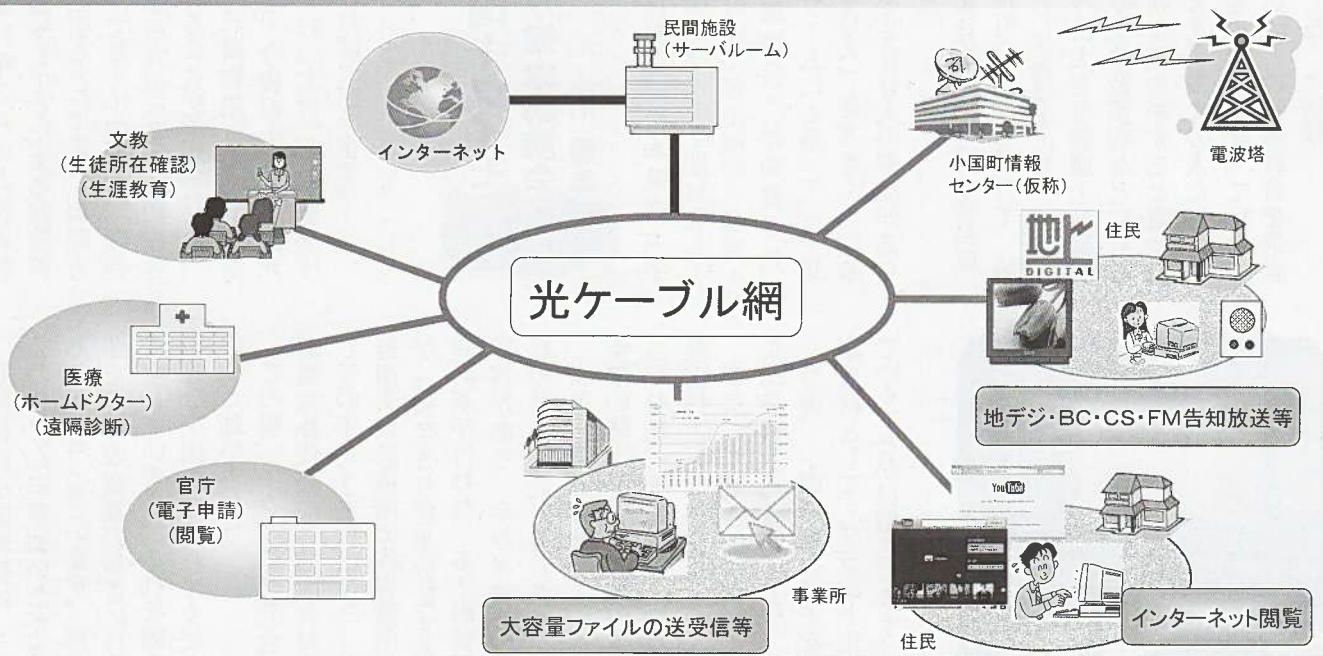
民間施設
(サーバルーム)

インターネット

文教
(生徒所在確認)
(生涯教育)

小国町情報
センター(仮称)

電波塔

住民

地デジ
DIGITAL

光ケーブル網

医療
(ホームドクター)
(遠隔診断)

地デジ・BC・CS・FM告知放送等

官庁
(電子申請)
(閲覧)

YouTube

事業所

大容量ファイルの送受信等

インターネット閲覧

住民